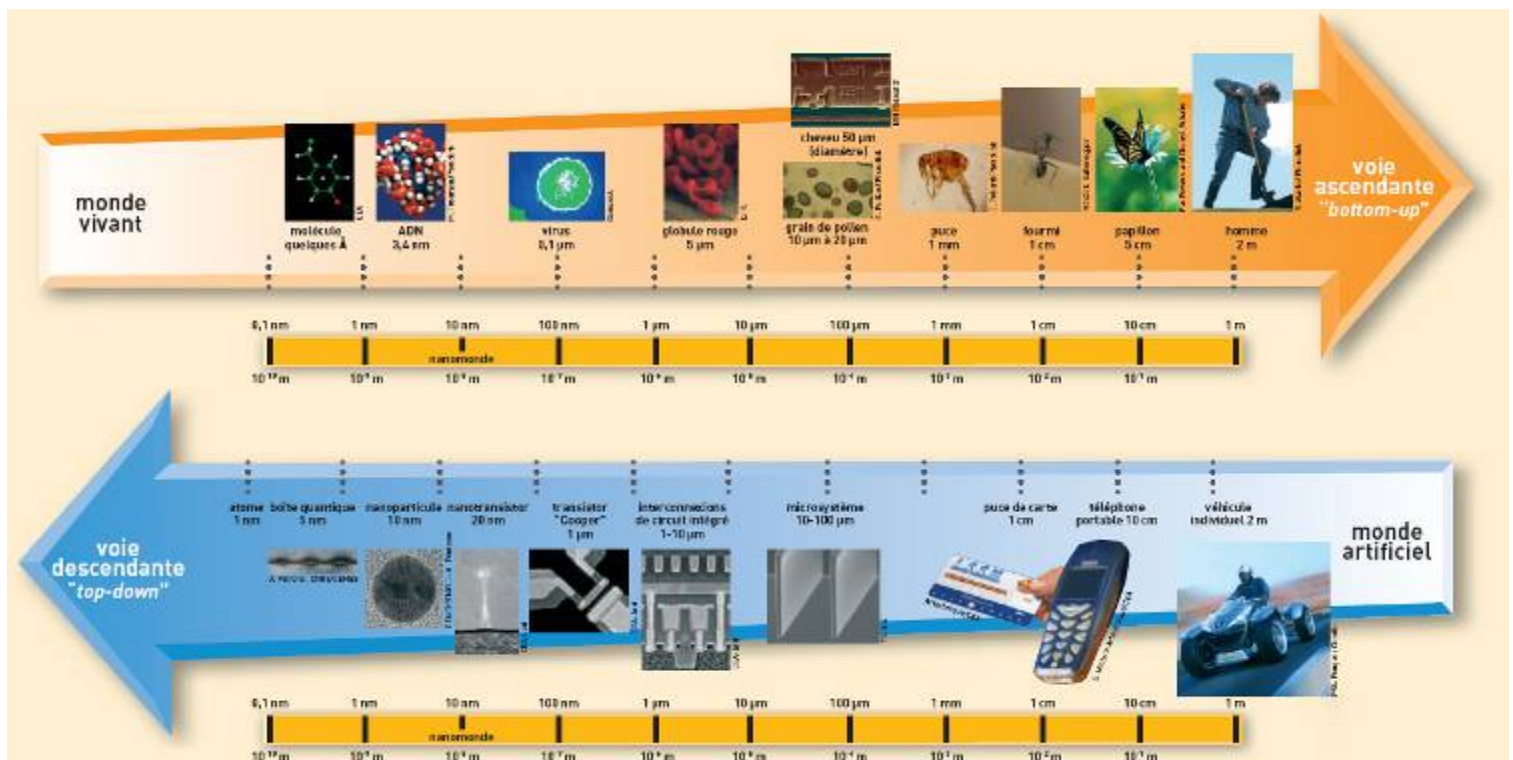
monde vivant

molécule quelques Å

ADN 3,4 nm

virus 0,1 µm

globule rouge 5 µm

cheveu 50 µm (diamètre)

grain de pollen 10 µm à 20 µm

puce 1 mm

fourmi 1 cm

papillon 5 cm

homme 2 m

voie ascendante "bottom-up"

0,1 nm | 1 nm | 10 nm | 100 nm | 1 µm | 10 µm | 100 µm | 1 mm | 1 cm | 10 cm | 1 m

nanomonde

$10^{-10}$ m | $10^{-9}$ m | $10^{-8}$ m | $10^{-7}$ m | $10^{-6}$ m | $10^{-5}$ m | $10^{-4}$ m | $10^{-3}$ m | $10^{-2}$ m | $10^{-1}$ m

voie descendante "top-down"

atome 1 nm

boîte quantique 5 nm

nanoparticule 10 nm

nanotransistor 20 nm

transistor "Cooper" 1 µm

interconnexions de circuit intégré 1-10 µm

microsystème 10-100 µm

puce de carte 1 cm

téléphone portable 10 cm

véhicule individuel 2 m

monde artificiel

0,1 nm | 1 nm | 10 nm | 100 nm | 1 µm | 10 µm | 100 µm | 1 mm | 1 cm | 10 cm | 1 m

nanomonde

$10^{-10}$ m | $10^{-9}$ m | $10^{-8}$ m | $10^{-7}$ m | $10^{-6}$ m | $10^{-5}$ m | $10^{-4}$ m | $10^{-3}$ m | $10^{-2}$ m | $10^{-1}$ m